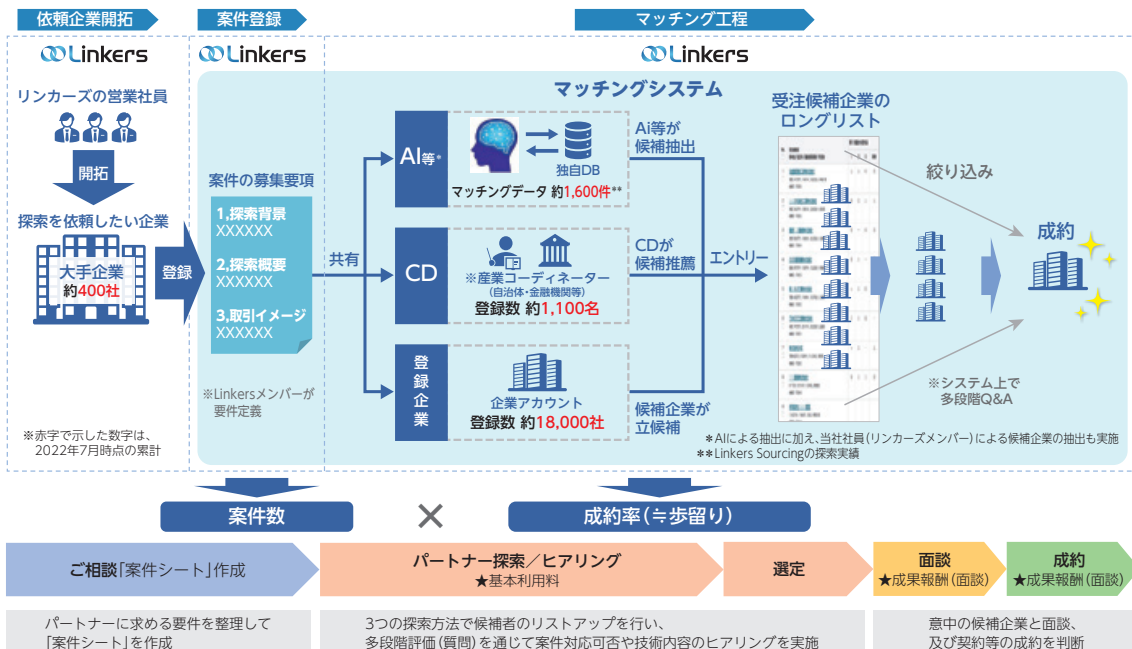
依頼企業開拓

案件登録

マッチング工程

Linkers

Linkers

Linkers

リンカーズの営業社員

開拓

探索を依頼したい企業

大手企業
約400社

登録

案件の募集要項

1,探索背景
XXXXXX

2,探索概要
XXXXXX

3,取引イメージ
XXXXXX

※Linkersメンバーが要件定義

※赤字で示した数字は、2022年7月時点の累計

マッチングシステム

共有

AI等*

独自DB

マッチングデータ 約1,600件**

AI等が候補抽出

CD

※産業コーディネーター
(自治体・金融機関等)

登録数 約1,100名

CDが候補推薦

エントリー

登録企業

企業アカウント

登録数 約18,000社

候補企業が立候補

受注候補企業のロングリスト

絞り込み

成約

※システム上で多段階Q&A

*AIによる抽出に加え、当社社員(リンカーズメンバー)による候補企業の抽出も実施
**Linkers Sourcingの探索実績

案件数

×

成約率(≒歩留り)

ご相談「案件シート」作成

パートナー探索／ヒアリング
★基本利用料

選定

面談
★成果報酬(面談)

成約
★成果報酬(面談)

パートナーに求める要件を整理して「案件シート」を作成

3つの探索方法で候補者のリストアップを行い、多段階評価(質問)を通じて案件対応可否や技術内容のヒアリングを実施

意中の候補企業と面談、及び契約等の成約を判断